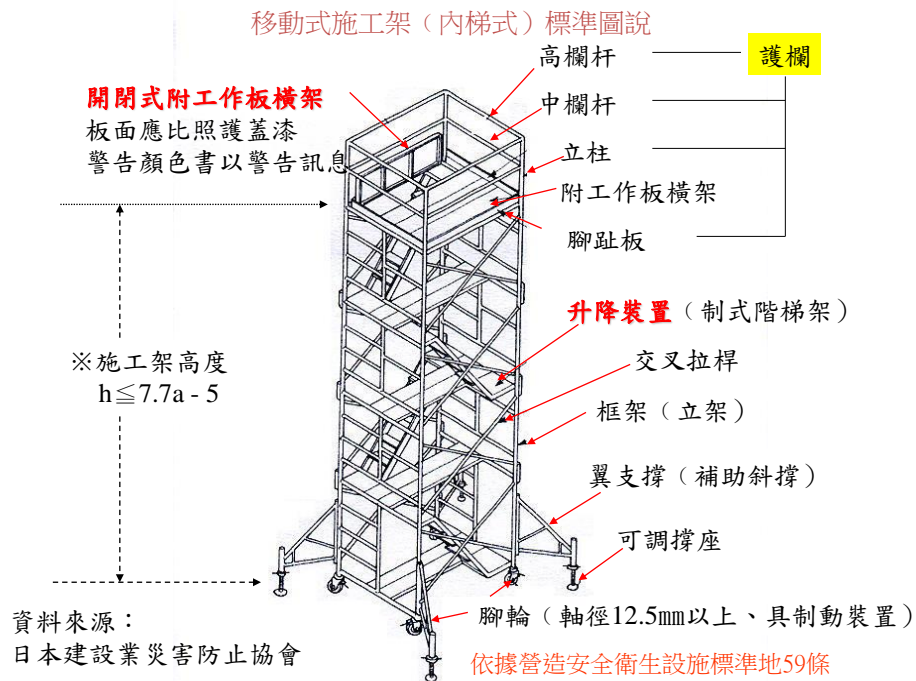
移動式施工架（內梯式）標準圖說

開閉式附工作板橫架
板面應比照護蓋漆
警告顏色書以警告訊息

高欄杆
中欄杆
立柱
附工作板橫架
腳趾板

護欄

升降裝置（制式階梯架）
交叉拉桿
框架（立架）
翼支撐（補助斜撐）
可調撐座

※施工架高度
$h \leqq 7.7a - 5$

腳輪（軸徑12.5㎜以上、具制動裝置）

資料來源：
日本建設業災害防止協會

依據營造安全衛生設施標準地59條